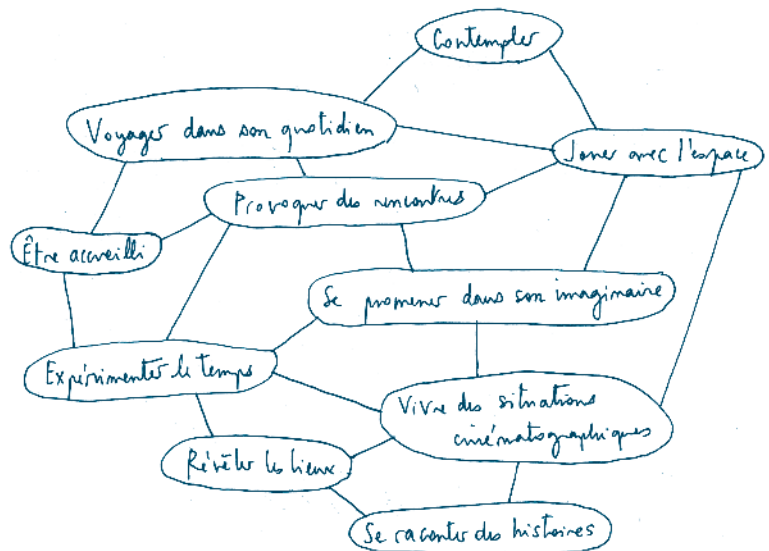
Contempler

Voyager dans son quotidien

Jouer avec l'espace

Provoquer des rencontres

Être accueilli

Se promener dans son imaginaire

Expérimenter le temps

Vivre des situations cinématographiques

Révéler les lieux

Se raconter des histoires